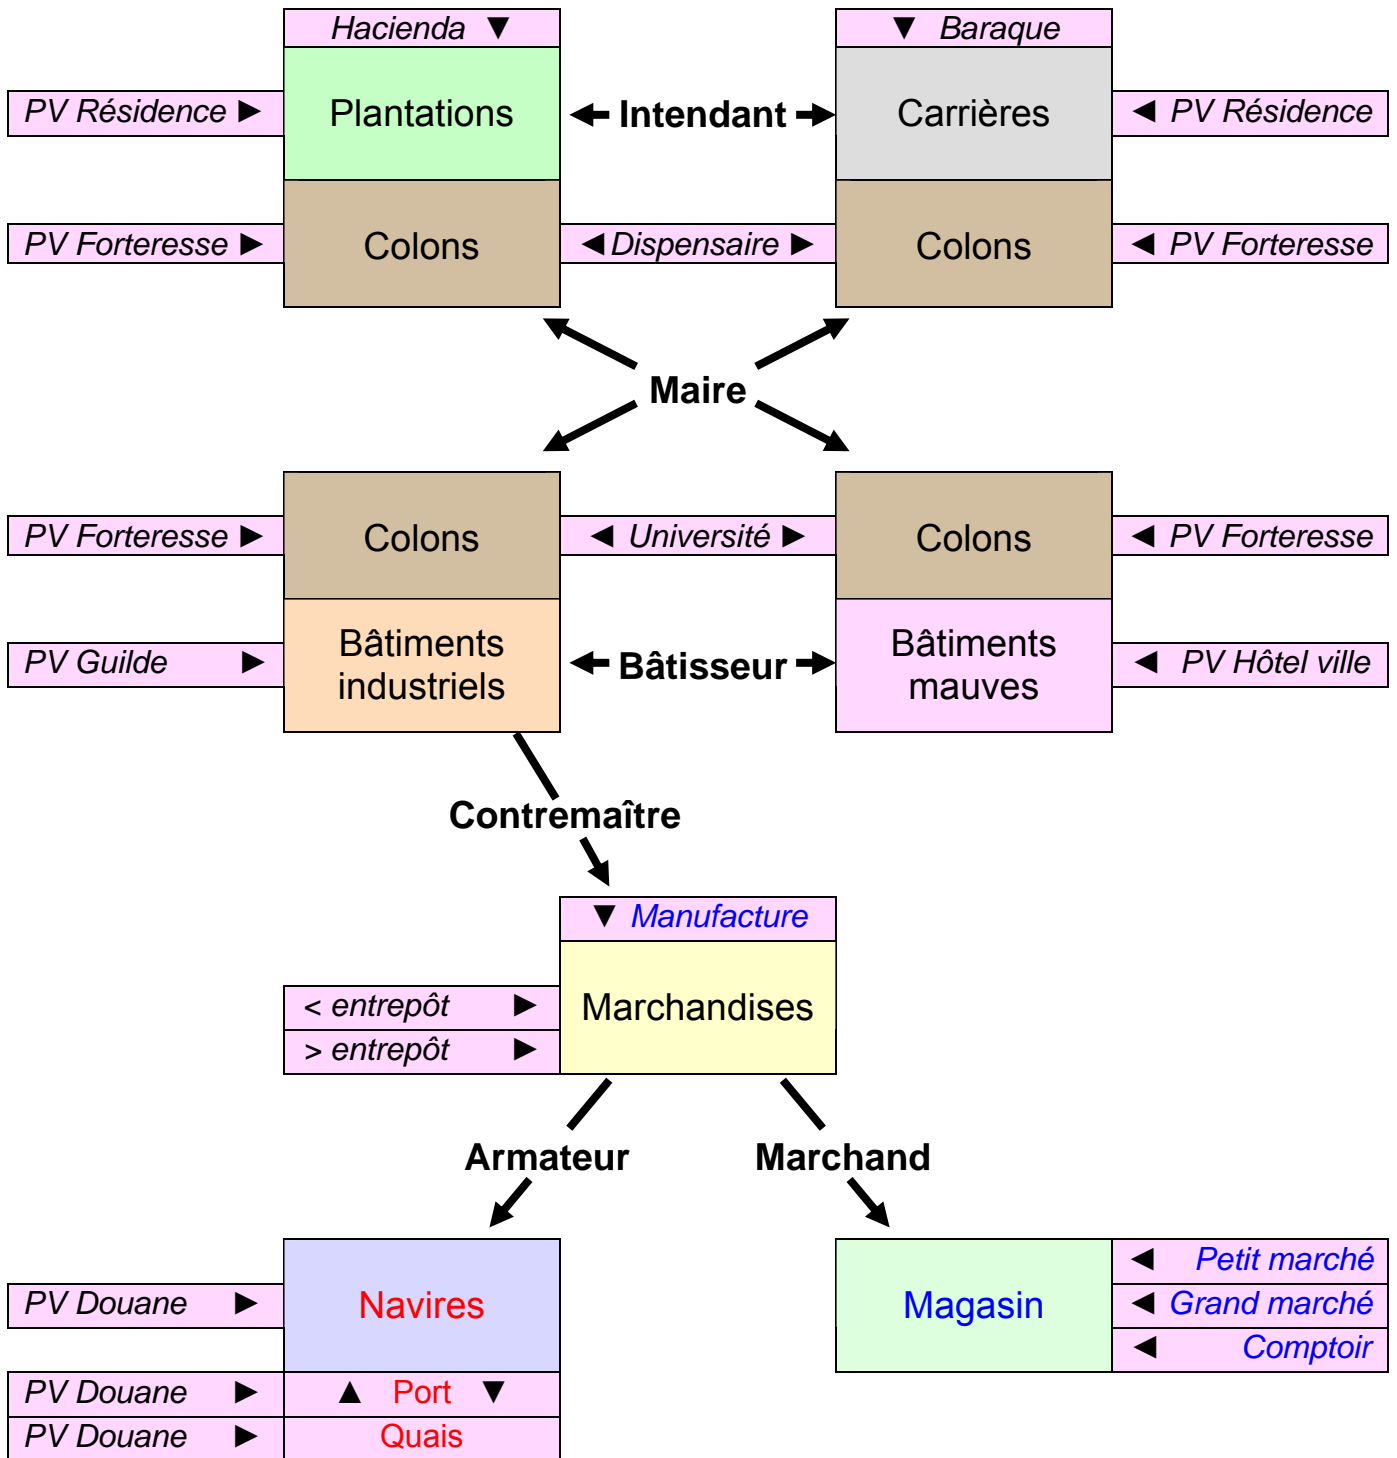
Hacienda ▼

▼ Baraque

PV Résidence ▶

Plantations

Intendant

Carrières

◀ PV Résidence

PV Forteresse ▶

Colons

◀ Dispensaire ▶

Colons

◀ PV Forteresse

Maire

PV Forteresse ▶

Colons

◀ Université ▶

Colons

◀ PV Forteresse

PV Guilde ▶

Bâtiments industriels

Bâtisseur

Bâtiments mauves

◀ PV Hôtel ville

Contremaître

▼ Manufacture

< entrepôt ▶

> entrepôt ▶

Marchandises

Armateur

Marchand

PV Douane ▶

Navires

Magasin

◀ Petit marché

◀ Grand marché

◀ Comptoir

PV Douane ▶

▲ Port ▼

PV Douane ▶

Quais